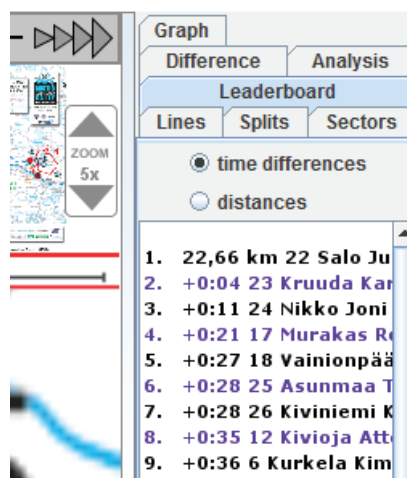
ZOOM
5x

Graph
Difference
Analysis
Leaderboard
Lines
Splits
Sectors

time differences
distances

1. 22,66 km 22 Salo Ju
2. +0:04 23 Kruuda Kar
3. +0:11 24 Nikko Joni
4. +0:21 17 Murakas R
5. +0:27 18 Vainionpää
6. +0:28 25 Asunmaa T
7. +0:28 26 Kiviniemi K
8. +0:35 12 Kivioja Att
9. +0:36 6 Kurkela Kim